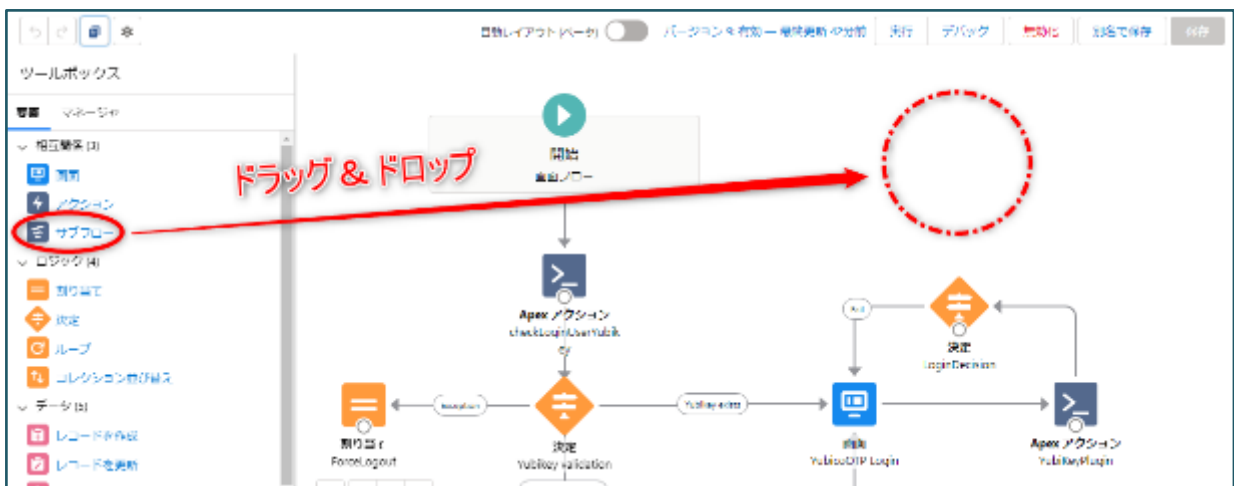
自動レイアウト (ベータ)
バージョン 9: 有効 — 最終更新 49 分前
実行
デバッグ
無効化
別名で保存
保存

ツールボックス
要素
マネージャ
相互作用 (3)
画面
アクション
サブフロー
ロジック (4)
割り当て
決定
ループ
コレクション並び替え
データ (5)
レコードを作成
レコードを更新

ドラッグ & ドロップ

開始
画面フロー

Apex アクション
checkLoginUserYubik

決定
Yubikey validation

Exception
YubiKey exists

割り当て
ForceLogout

画面
YubicoOTP Login

Apex アクション
YubiKeyPlugin

決定
LoginDecision

Null